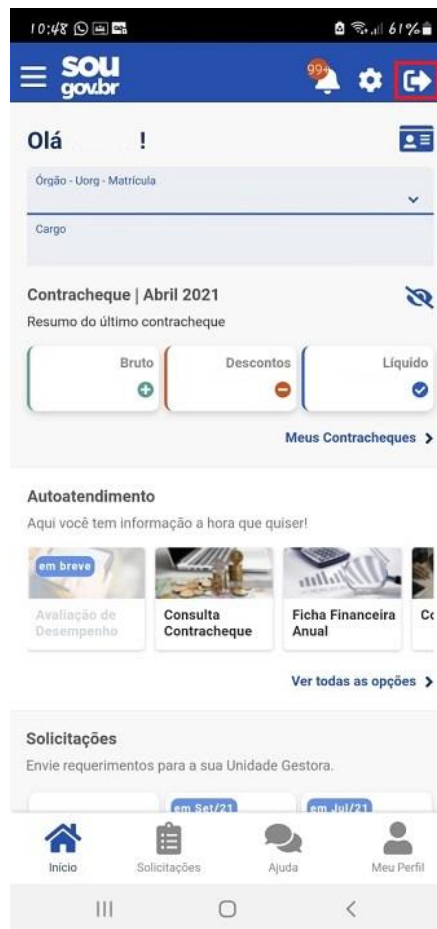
10:48

61%

sou gov.br

99+

Olá !

Órgão - Uorg - Matrícula

Cargo

Contracheque | Abril 2021

Resumo do último contracheque

Bruto

Descontos

Líquido

Meus Contracheques >

Autoatendimento

Aqui você tem informação a hora que quiser!

em breve

Avaliação de Desempenho

Consulta Contracheque

Ficha Financeira Anual

Co

Ver todas as opções >

Solicitações

Envie requerimentos para a sua Unidade Gestora.

em Set/21

em Jul/21

Início

Solicitações

Ajuda

Meu Perfil